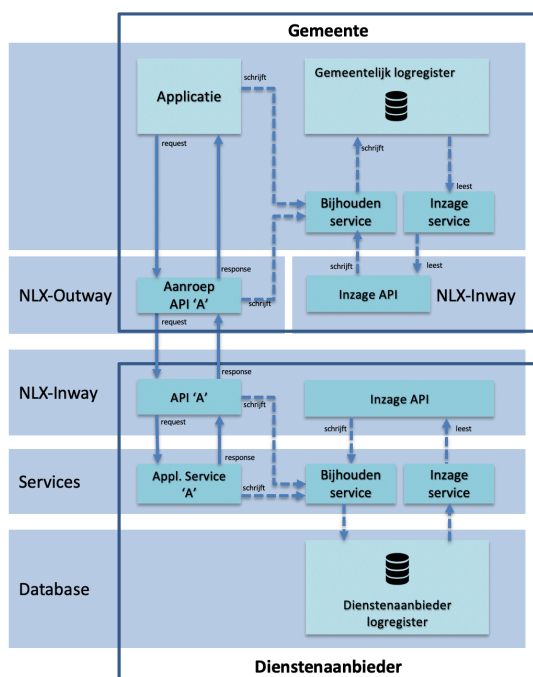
Gemeente

Applicatie

schrijft

Gemeentelijk logregister

request

schrijft

leest

Bijhouden service

Inzage service

response

schrijft

leest

NLX-Outway

Aanroep API 'A'

schrijft

Inzage API

NLX-Inway

request

response

NLX-Inway

API 'A'

schrijft

Inzage API

request

schrijft

leest

response

Services

Appl. Service 'A'

schrijft

Bijhouden service

Inzage service

Database

Dienstenaanbieder logregister

Dienstenaanbieder